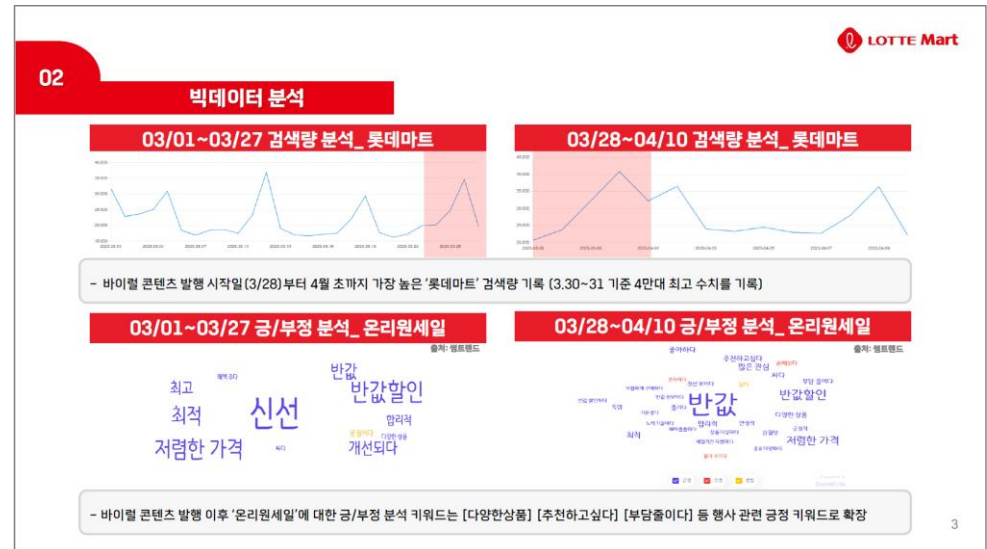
LOTTE Mart

02

빅데이터 분석

03/01~03/27 검색량 분석_ 롯데마트

03/28~04/10 검색량 분석_ 롯데마트

- 바이럴 콘텐츠 발행 시작일(3/28)부터 4월 초까지 가장 높은 '롯데마트' 검색량 기록 (3.30~31 기준 4만대 최고 수치를 기록)

03/01~03/27 긍/부정 분석_ 온리원세일

출처: 썸트렌드

최고 최적 신선 반값 반값할인 합리적 저렴한 가격 개선되다

03/28~04/10 긍/부정 분석_ 온리원세일

출처: 썸트렌드

좋아하다 추천하고싶다 많은 관심 부담 줄이다 반값 반값할인 다양한 상품 저렴한 가격 최적 합리적 좋다

- 바이럴 콘텐츠 발행 이후 '온리원세일'에 대한 긍/부정 분석 키워드는 [다양한상품] [추천하고싶다] [부담줄이다] 등 행사 관련 긍정 키워드로 확장

3